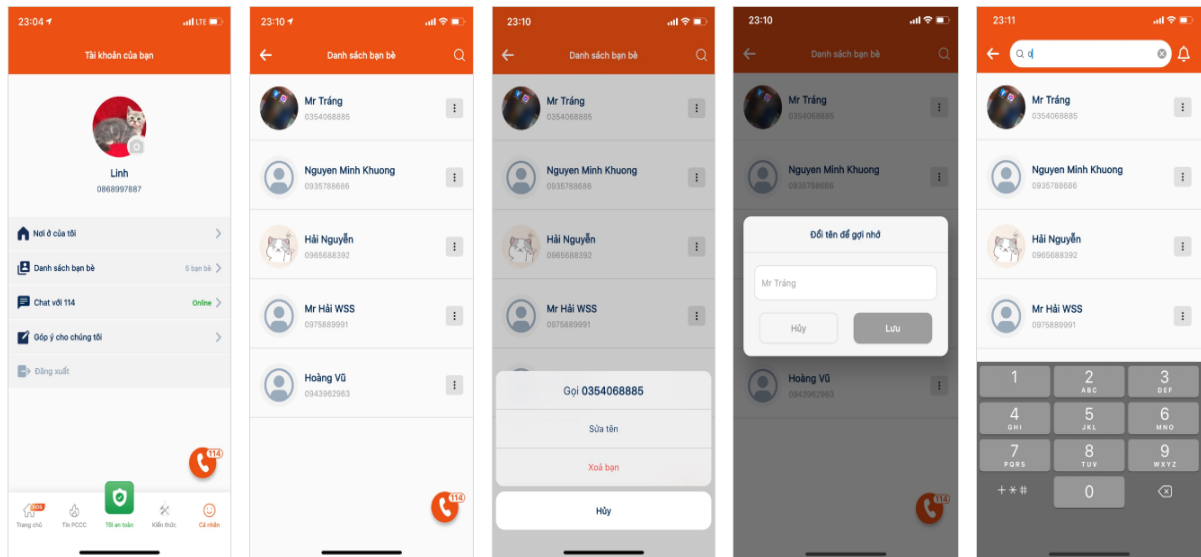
23:04 LTE
Tài khoản của bạn
Linh
0868997887
Nơi ở của tôi
Danh sách bạn bè 5 bạn bè
Chat với 114 Online
Góp ý cho chúng tôi
Đăng xuất
114
Trang chủ
Tin PCCC
Tôi an toàn
Kiến thức
Cá nhân

23:10
Danh sách bạn bè
Mr Tráng
0354068885
Nguyen Minh Khuong
0935788686
Hải Nguyễn
0965688392
Mr Hải WSS
0975889991
Hoàng Vũ
0943962963
114

23:10
Danh sách bạn bè
Mr Tráng
0354068885
Nguyen Minh Khuong
0935788686
Hải Nguyễn
0965688392
Mr Hải WSS
0975889991
Gọi 0354068885
Sửa tên
Xoá bạn
Hủy

23:10
Danh sách bạn bè
Mr Tráng
0354068885
Nguyen Minh Khuong
0935788686
Đổi tên để gợi nhớ
Mr Tráng
Hủy
Lưu
Hoàng Vũ
0943962963
114

23:11
0
Mr Tráng
0354068885
Nguyen Minh Khuong
0935788686
Hải Nguyễn
0965688392
Mr Hải WSS
0975889991
1
2 ABC
3 DEF
4 GHI
5 JKL
6 MNO
7 PQRS
8 TUV
9 WXYZ
+ * #
0